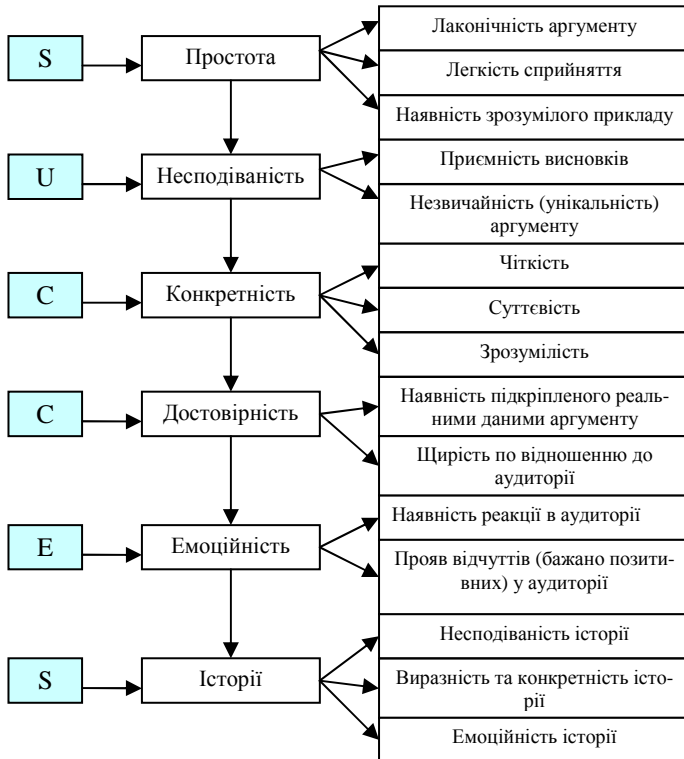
S
Простота
Лаконічність аргументу
Легкість сприйняття
Наявність зрозумілого прикладу

U
Несподіваність
Приємність висновків
Незвичайність (унікальність) аргументу

C
Конкретність
Чіткість
Суттєвість
Зрозумілість

C
Достовірність
Наявність підкріпленого реальними даними аргументу
Щирість по відношенню до аудиторії

E
Емоційність
Наявність реакції в аудиторії
Прояв відчуттів (бажано позитивних) у аудиторії

S
Історії
Несподіваність історії
Виразність та конкретність історії
Емоційність історії